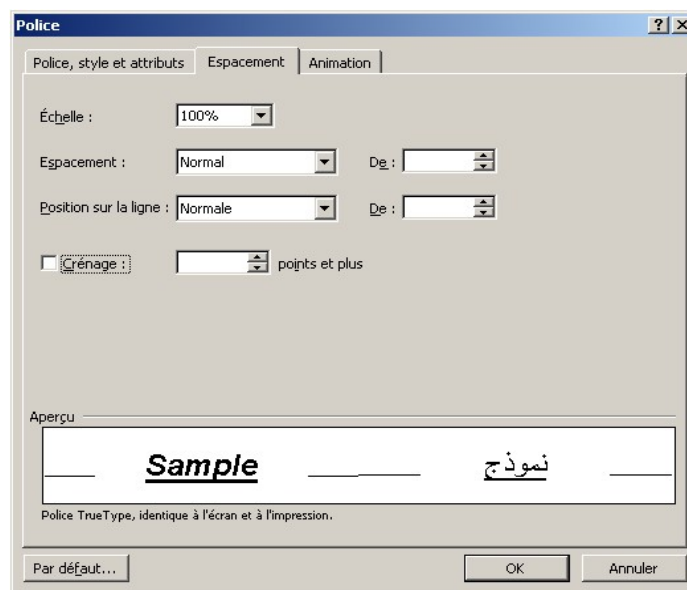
Police

?

Police, style et attributs

Espacement

Animation

Échelle :

100%

Espacement :

Normal

De :

Position sur la ligne :

Normale

De :

Crénage :

points et plus

Aperçu

Sample

نموذج

Police TrueType, identique à l'écran et à l'impression.

Par défaut...

OK

Annuler